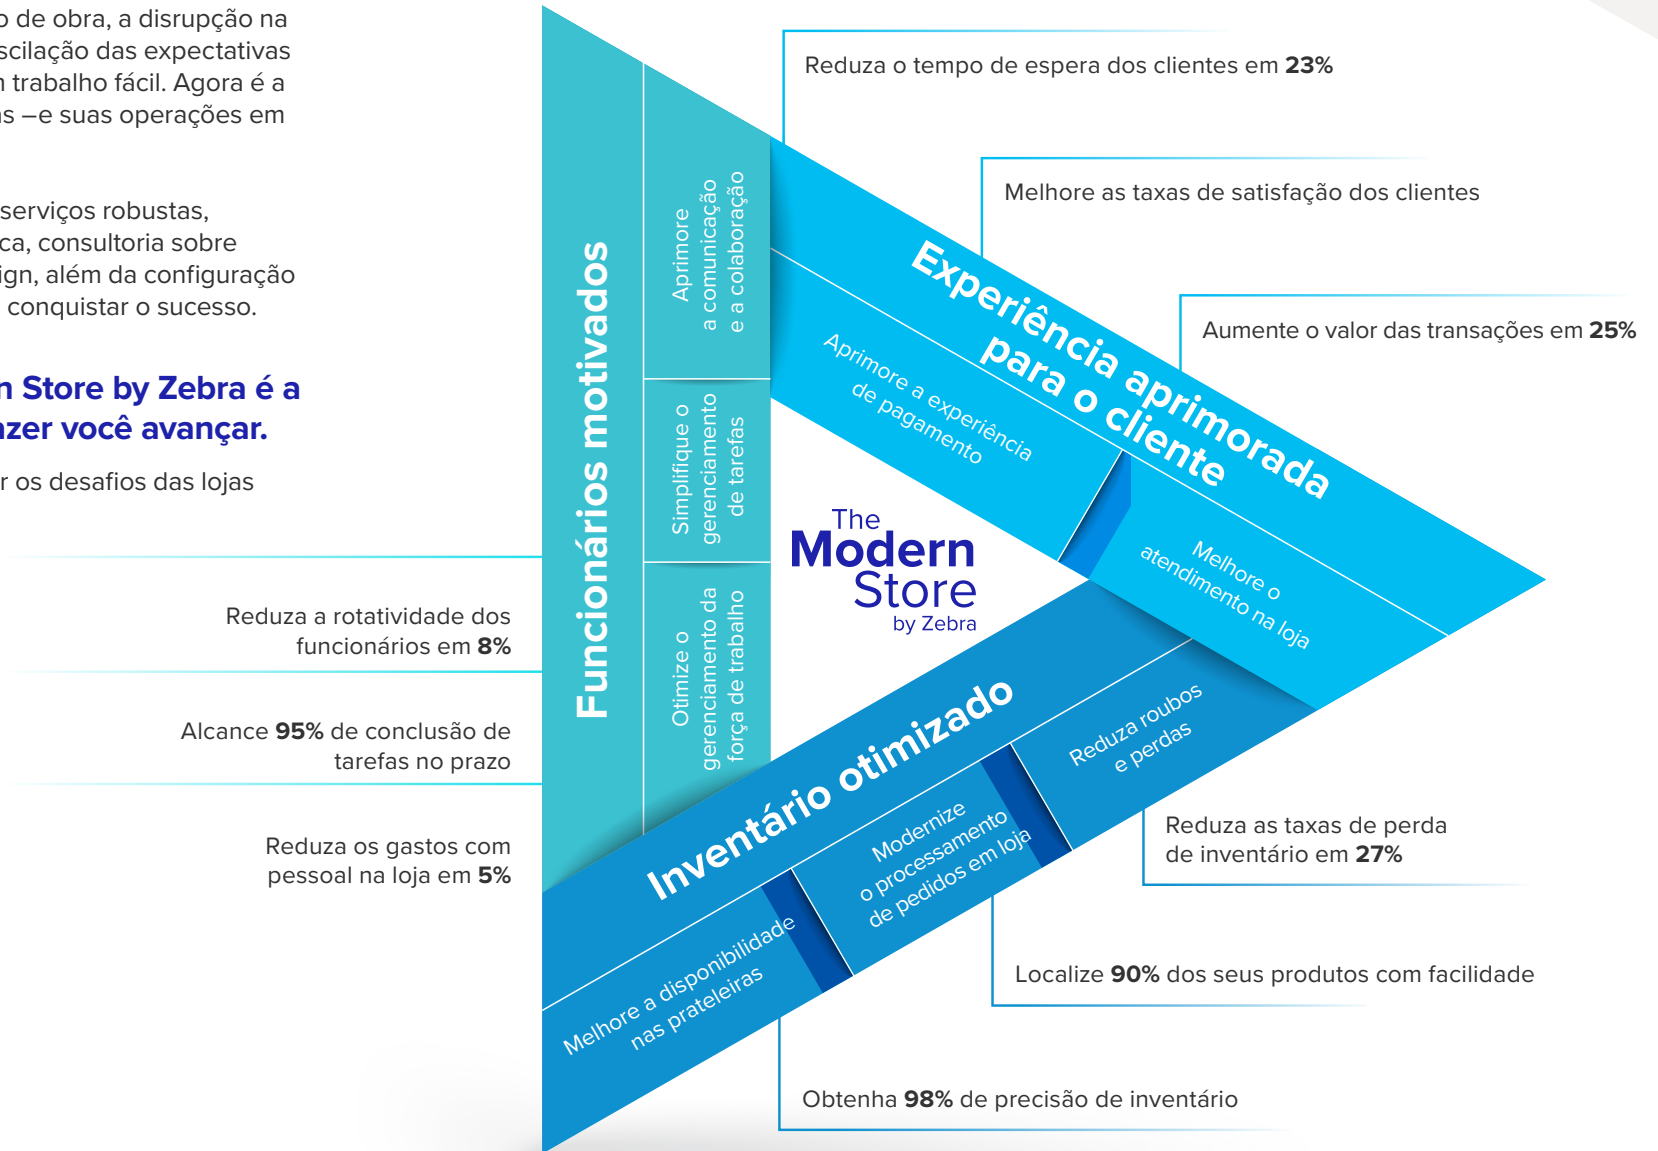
o de obra, a disrupção na scilação das expectativas n trabalho fácil. Agora é a s –e suas operações em

serviços robustas, ca, consultoria sobre ign, além da configuração conquistar o sucesso.

n Store by Zebra é a zer você avançar.

r os desafios das lojas

Reduza a rotatividade dos funcionários em **8%**

Alcance **95%** de conclusão de tarefas no prazo

Reduza os gastos com pessoal na loja em **5%**

Funcionários motivados

Aprimore a comunicação e a colaboração

Simplifique o gerenciamento de tarefas

Otimize o gerenciamento da força de trabalho

Reduza o tempo de espera dos clientes em **23%**

Melhore as taxas de satisfação dos clientes

Aumente o valor das transações em **25%**

Experiência aprimorada para o cliente

Aprimore a experiência de pagamento

Melhore o atendimento na loja

The Modern Store by Zebra

Inventário otimizado

Reduza roubos e perdas

Modernize o processamento de pedidos em loja

Melhore a disponibilidade nas prateleiras

Reduza as taxas de perda de inventário em **27%**

Localize **90%** dos seus produtos com facilidade

Obtenha **98%** de precisão de inventário